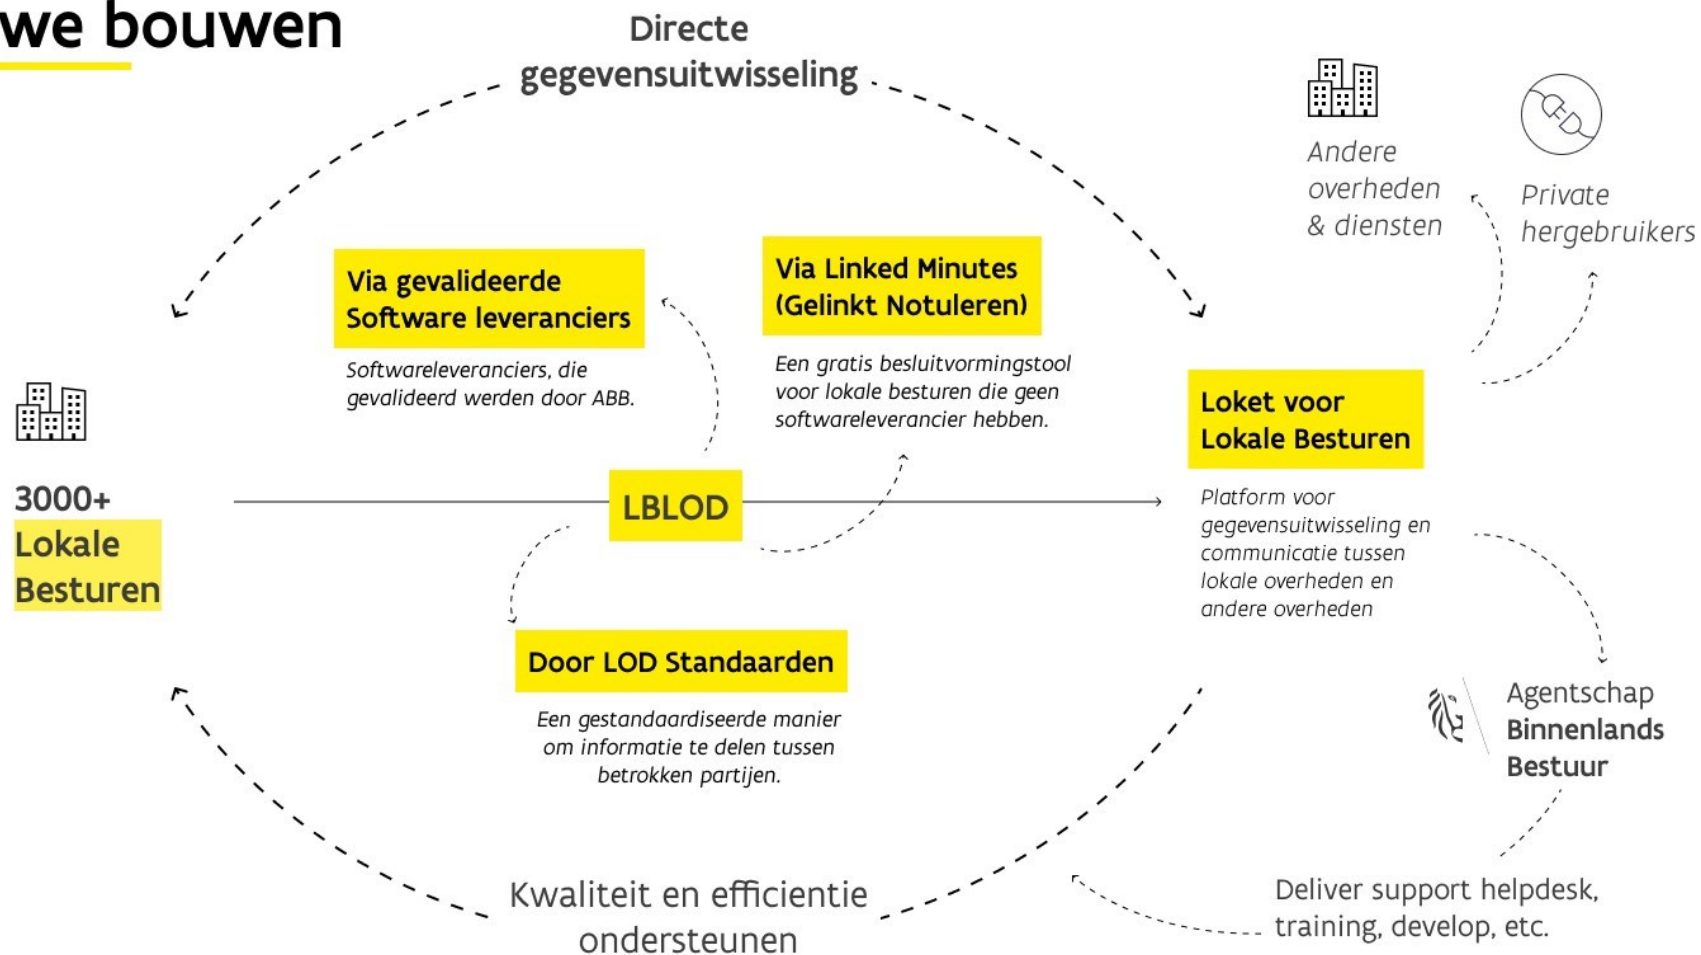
we bouwen

Directe gegevensuitwisseling

Andere overheden & diensten

Private hergebruikers

Via gevalideerde Software leveranciers

Softwareleveranciers, die gevalideerd werden door ABB.

Via Linked Minutes (Gelinkt Notuleren)

Een gratis besluitvormingstool voor lokale besturen die geen softwareleverancier hebben.

3000+ Lokale Besturen

LBLOD

Loket voor Lokale Besturen

Platform voor gegevensuitwisseling en communicatie tussen lokale overheden en andere overheden

Door LOD Standaarden

Een gestandaardiseerde manier om informatie te delen tussen betrokken partijen.

Agentschap Binnenlands Bestuur

Kwaliteit en efficientie ondersteunen

Deliver support helpdesk, training, develop, etc.